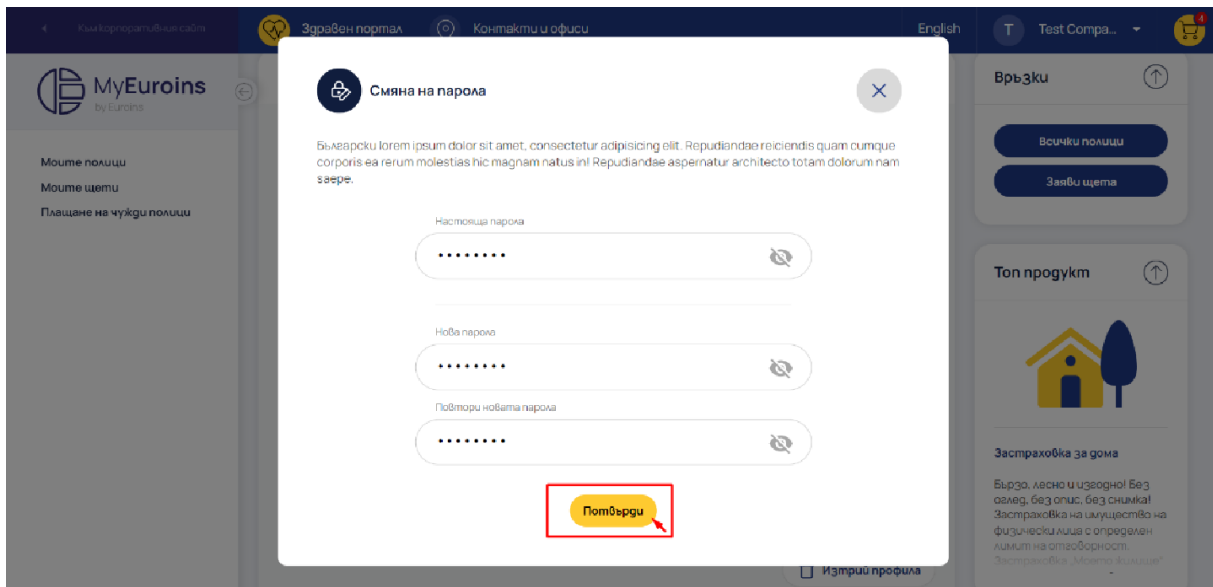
Към корпоративния сайт

Здравен портал

Контакти и офиси

English

T Test Compa...

4

MyEuroins
by Euroins

Моите полици
Моите щети
Плащане на чужди полици

Смяна на парола

Български lorem ipsum dolor sit amet, consectetur adipisicing elit. Repudiandae reiciendis quam cumque corporis ea rerum molestias hic magnam natus in! Repudiandae aspernatur architecto totam dolorum nam saepe.

Настояща парола

••••••••

Нова парола

••••••••

Повтори новата парола

••••••••

Потвърди

Изтрий профила

Връзки

Всички полици

Заяви щета

Топ продукт

Застраховка за дома

Бързо, лесно и изгодно! Без оглед, без опис, без снимка! Застраховка на имущество на физически лица с определен лимит на отговорност.

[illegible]